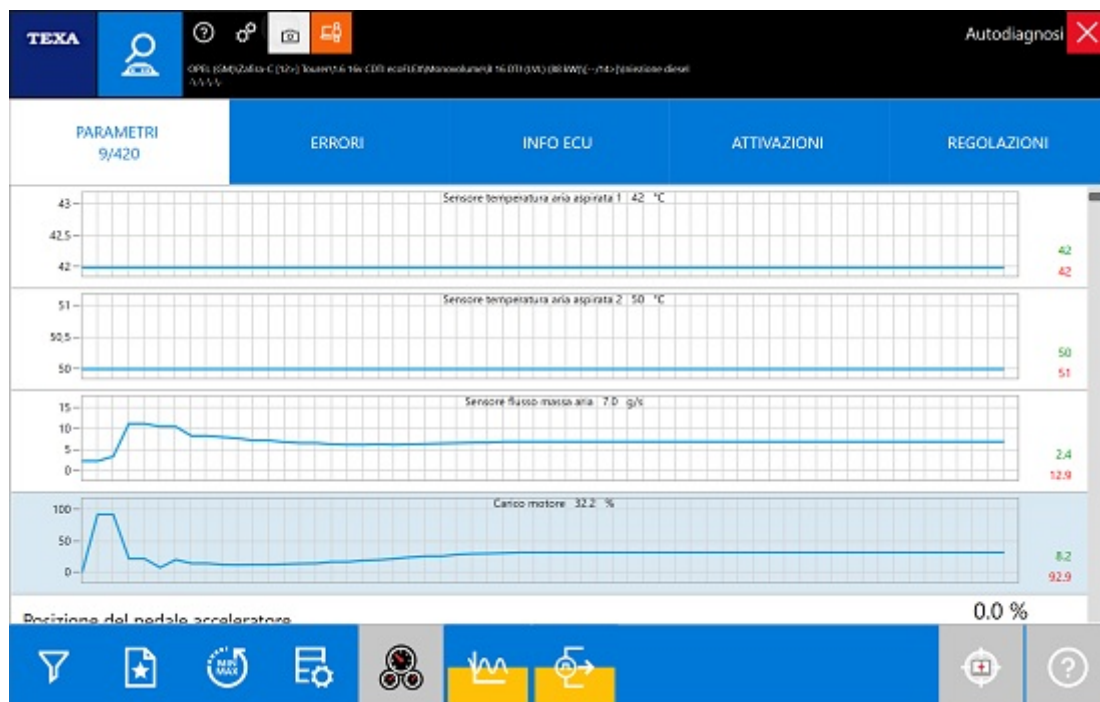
TEXA

OPEL (GM)\Zafira-C (12>) Tourer\1.6 16v CDTi ecoFLEX\Monovolume\B 16 DTJ (LVL) (88 KW)\(-->14>)\Iniezione diesel

Autodiagnosi

PARAMETRI 9/420

ERRORI

INFO ECU

ATTIVAZIONI

REGOLAZIONI

Sensore temperatura aria aspirata 1 42 °C

43
42,5
42

42
42

Sensore temperatura aria aspirata 2 50 °C

51
50,5
50

50
51

Sensore flusso massa aria 7.0 g/s

15
10
5
0

2.4
12.9

Carico motore 32.2 %

100
50
0

8.2
92.9

Posizione del pedale acceleratore

0.0 %

MIN MAX